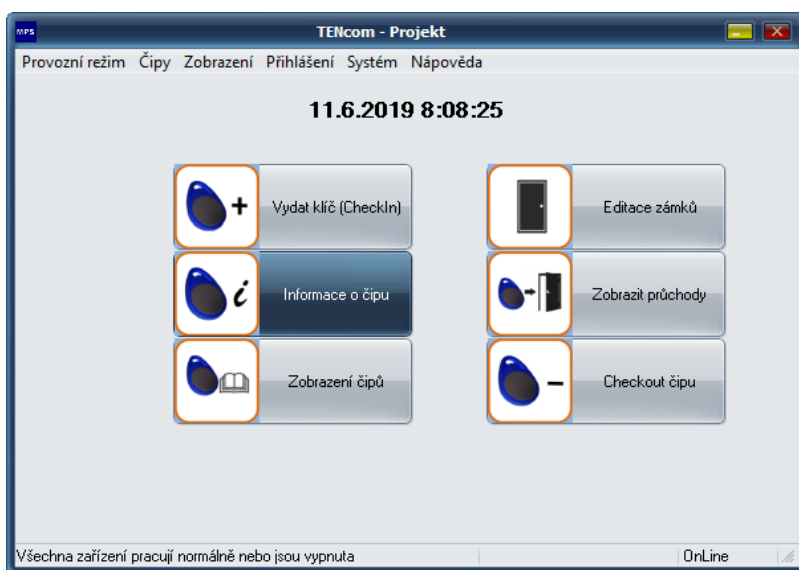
MPS

TENcom - Projekt

Provozní režim Čipy Zobrazení Přihlášení Systém Nápověda

11.6.2019 8:08:25

Vydat klíč (CheckIn)

Editace zámků

Informace o čipu

Zobrazit průchody

Zobrazení čipů

Checkout čipu

Všechna zařízení pracují normálně nebo jsou vypnuta

OnLine